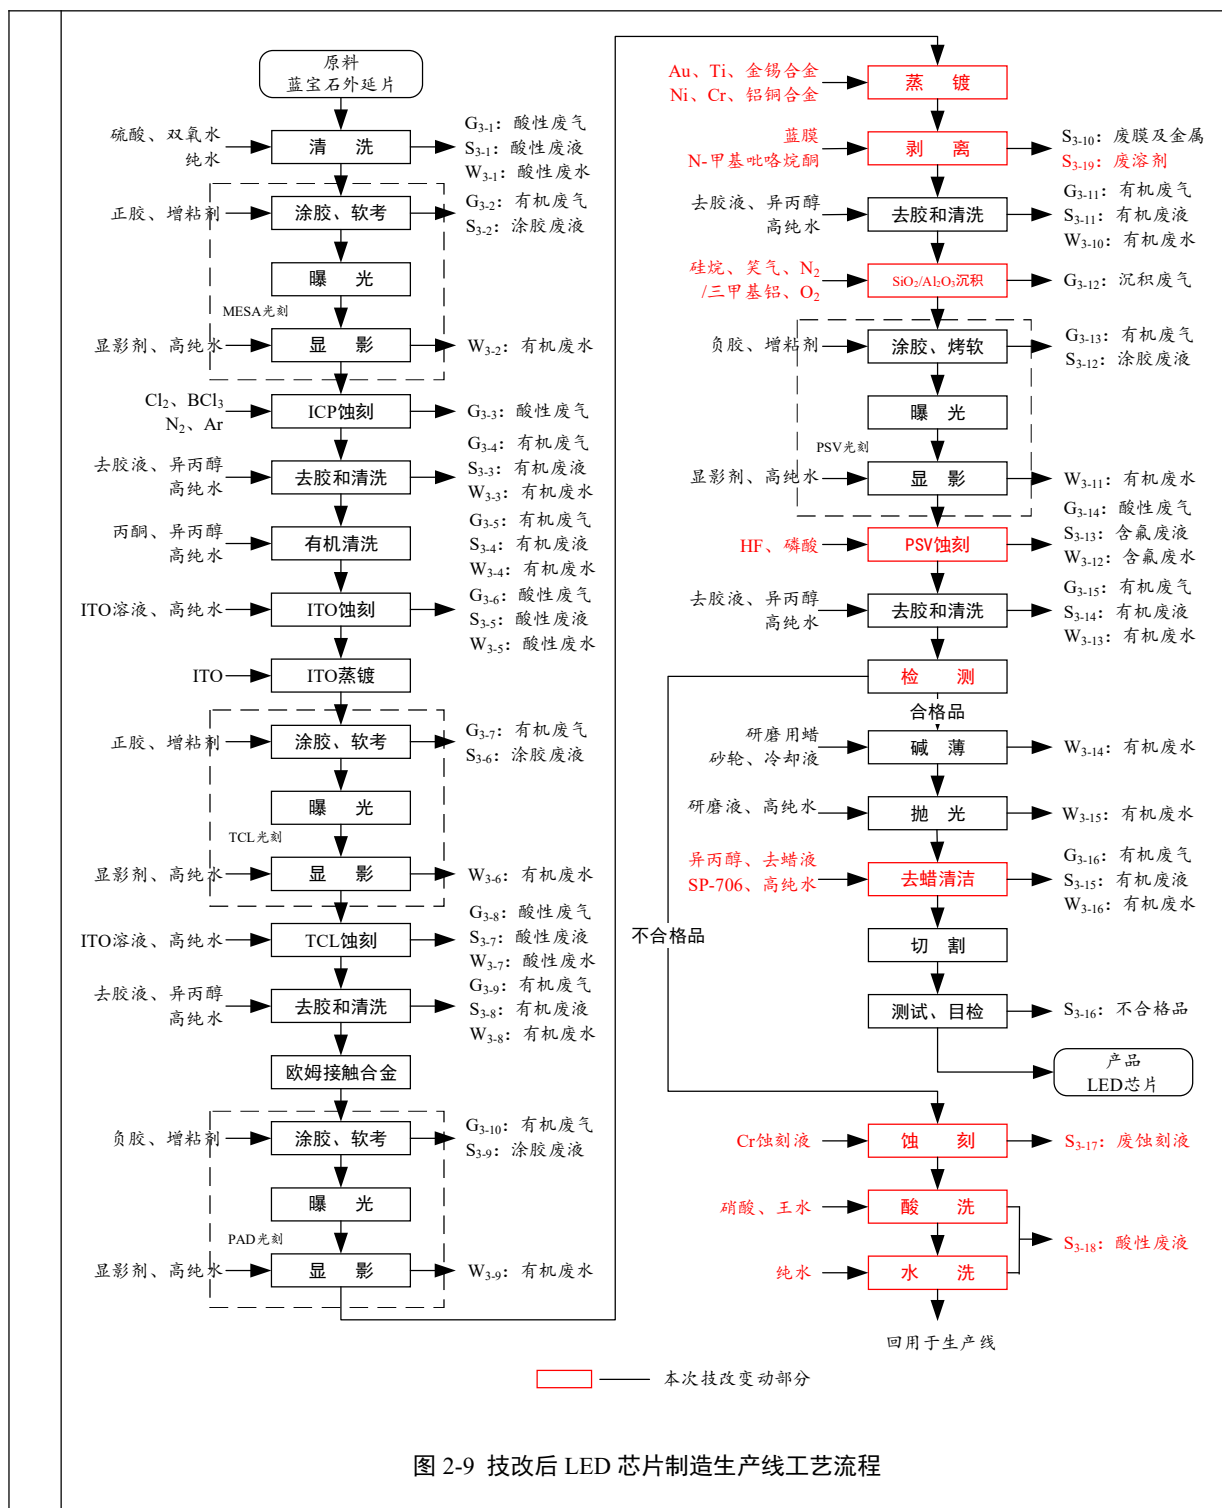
原料
蓝宝石外延片

硫酸、双氧水
纯水
清 洗
$G_{3-1}$：酸性废气
$S_{3-1}$：酸性废液
$W_{3-1}$：酸性废水

正胶、增粘剂
涂胶、软考
$G_{3-2}$：有机废气
$S_{3-2}$：涂胶废液

曝 光
MESA光刻

显影剂、高纯水
显 影
$W_{3-2}$：有机废水

$Cl_2$、$BCl_3$
$N_2$、Ar
ICP蚀刻
$G_{3-3}$：酸性废气

去胶液、异丙醇
高纯水
去胶和清洗
$G_{3-4}$：有机废气
$S_{3-3}$：有机废液
$W_{3-3}$：有机废水

丙酮、异丙醇
高纯水
有机清洗
$G_{3-5}$：有机废气
$S_{3-4}$：有机废液
$W_{3-4}$：有机废水

ITO溶液、高纯水
ITO蚀刻
$G_{3-6}$：酸性废气
$S_{3-5}$：酸性废液
$W_{3-5}$：酸性废水

ITO
ITO蒸镀

正胶、增粘剂
涂胶、软考
$G_{3-7}$：有机废气
$S_{3-6}$：涂胶废液

曝 光
TCL光刻

显影剂、高纯水
显 影
$W_{3-6}$：有机废水

ITO溶液、高纯水
TCL蚀刻
$G_{3-8}$：酸性废气
$S_{3-7}$：酸性废液
$W_{3-7}$：酸性废水

去胶液、异丙醇
高纯水
去胶和清洗
$G_{3-9}$：有机废气
$S_{3-8}$：有机废液
$W_{3-8}$：有机废水

欧姆接触合金

负胶、增粘剂
涂胶、软考
$G_{3-10}$：有机废气
$S_{3-9}$：涂胶废液

曝 光
PAD光刻

显影剂、高纯水
显 影
$W_{3-9}$：有机废水

Au、Ti、金锡合金
Ni、Cr、铝铜合金
蒸 镀

蓝膜
N-甲基吡咯烷酮
剥 离
$S_{3-10}$：废膜及金属
$S_{3-19}$：废溶剂

去胶液、异丙醇
高纯水
去胶和清洗
$G_{3-11}$：有机废气
$S_{3-11}$：有机废液
$W_{3-10}$：有机废水

硅烷、笑气、$N_2$
/三甲基铝、$O_2$
$SiO_2/Al_2O_3$沉积
$G_{3-12}$：沉积废气

负胶、增粘剂
涂胶、烤软
$G_{3-13}$：有机废气
$S_{3-12}$：涂胶废液

曝 光
PSV光刻

显影剂、高纯水
显 影
$W_{3-11}$：有机废水

HF、磷酸
PSV蚀刻
$G_{3-14}$：酸性废气
$S_{3-13}$：含氟废液
$W_{3-12}$：含氟废水

去胶液、异丙醇
高纯水
去胶和清洗
$G_{3-15}$：有机废气
$S_{3-14}$：有机废液
$W_{3-13}$：有机废水

检 测
合格品
不合格品

研磨用蜡
砂轮、冷却液
碱 薄
$W_{3-14}$：有机废水

研磨液、高纯水
抛 光
$W_{3-15}$：有机废水

异丙醇、去蜡液
SP-706、高纯水
去蜡清洁
$G_{3-16}$：有机废气
$S_{3-15}$：有机废液
$W_{3-16}$：有机废水

切 割

测试、目检
$S_{3-16}$：不合格品

产品
LED芯片

Cr蚀刻液
蚀 刻
$S_{3-17}$：废蚀刻液

硝酸、王水
酸 洗
纯水
水 洗
$S_{3-18}$：酸性废液

回用于生产线

本次技改变动部分

图 2-9 技改后 LED 芯片制造生产线工艺流程